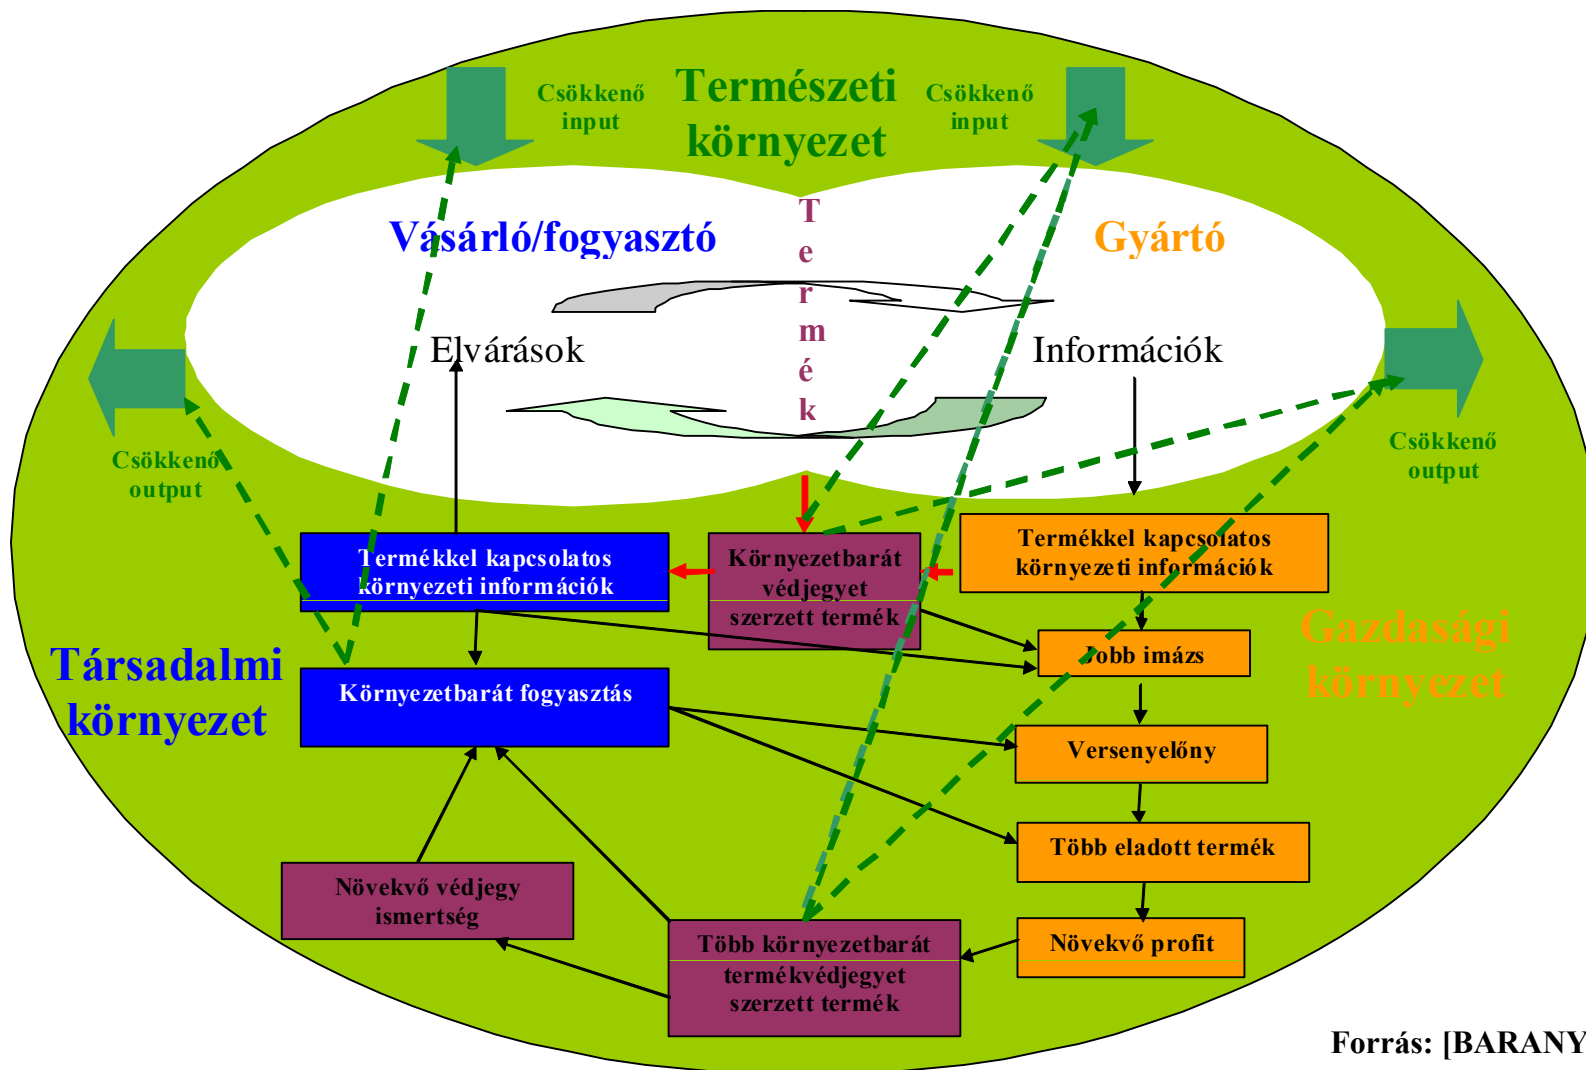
Csökkenő input

Természeti környezet

Csökkenő input

Vásárló/fogyasztó

T e r m é k

Gyártó

Elvárások

Információk

Csökkenő output

Csökkenő output

Termékkel kapcsolatos környezeti információk

Környezetbarát védjegyet szerzett termék

Termékkel kapcsolatos környezeti információk

Gazdasági környezet

Több imázs

Társadalmi környezet

Környezetbarát fogyasztás

Versenyelőny

Több eladott termék

Növekvő védjegy ismertség

Több környezetbarát termékvédjegyet szerzett termék

Növekvő profit

Forrás: [BARANY